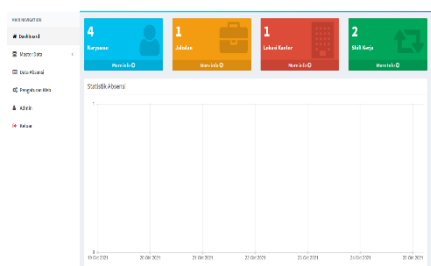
MAIN NAVIGATION
Dashboard
Master Data
Data Absensi
Pengaturan Web
Admin
Keluar

4
Karyawan
More info

1
Jabatan
More info

1
Lokasi Kantor
More info

2
Shift Kerja
More info

Statistik Absensi

1
0
19 Oct 2021
20 Oct 2021
21 Oct 2021
22 Oct 2021
23 Oct 2021
24 Oct 2021
25 Oct 2021